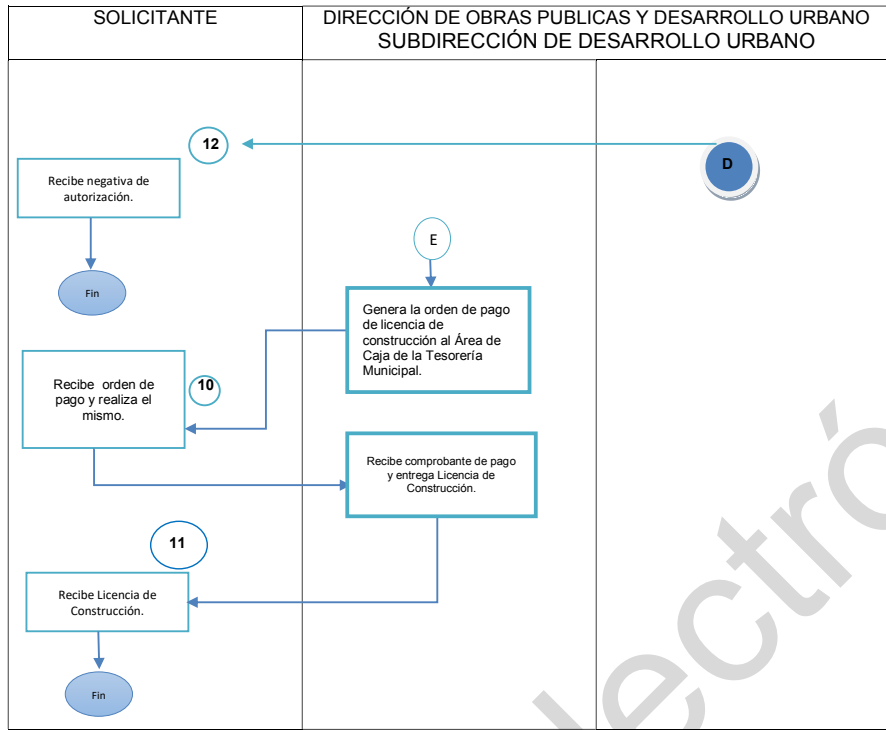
| SOLICITANTE | DIRECCIÓN DE OBRAS PUBLICAS Y DESARROLLO URBANO SUBDIRECCIÓN DE DESARROLLO URBANO |
|---|---|

12

D

Recibe negativa de autorización.

E

Fin

Genera la orden de pago de licencia de construcción al Área de Caja de la Tesorería Municipal.

Recibe orden de pago y realiza el mismo.

10

Recibe comprobante de pago y entrega Licencia de Construcción.

11

Recibe Licencia de Construcción.

Fin

lectró